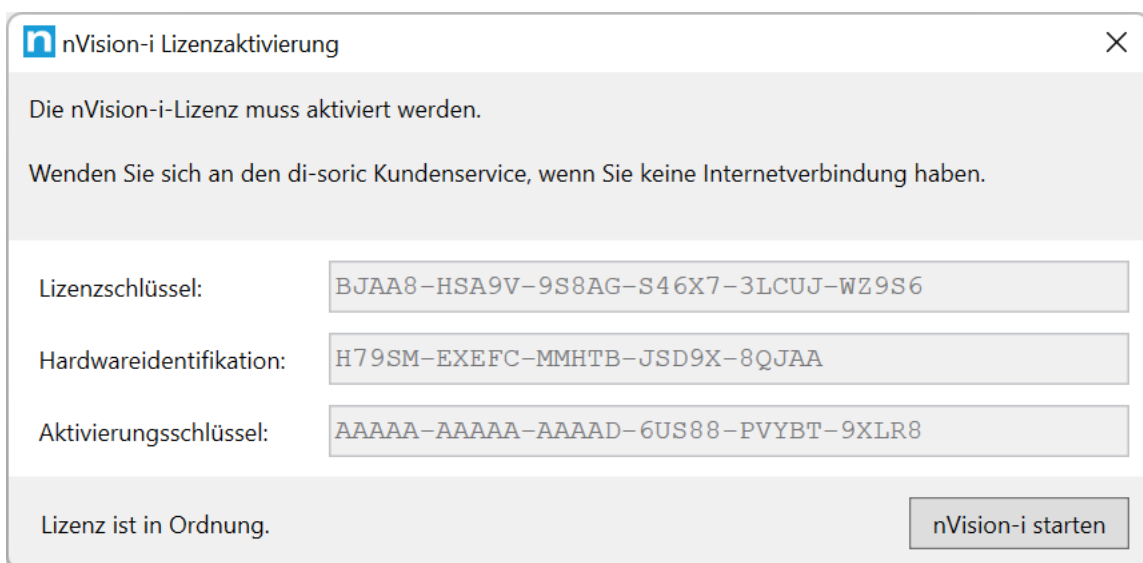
nVision-i Lizenzaktivierung

Die nVision-i-Lizenz muss aktiviert werden.

Wenden Sie sich an den di-soric Kundenservice, wenn Sie keine Internetverbindung haben.

Lizenzschlüssel: BJAA8-HSA9V-9S8AG-S46X7-3LCUJ-WZ9S6

Hardwareidentifikation: H79SM-EXEFC-MMHTB-JSD9X-8QJAA

Aktivierungsschlüssel: AAAAA-AAAAA-AAAAD-6US88-PVYBT-9XLR8

Lizenz ist in Ordnung.

nVision-i starten